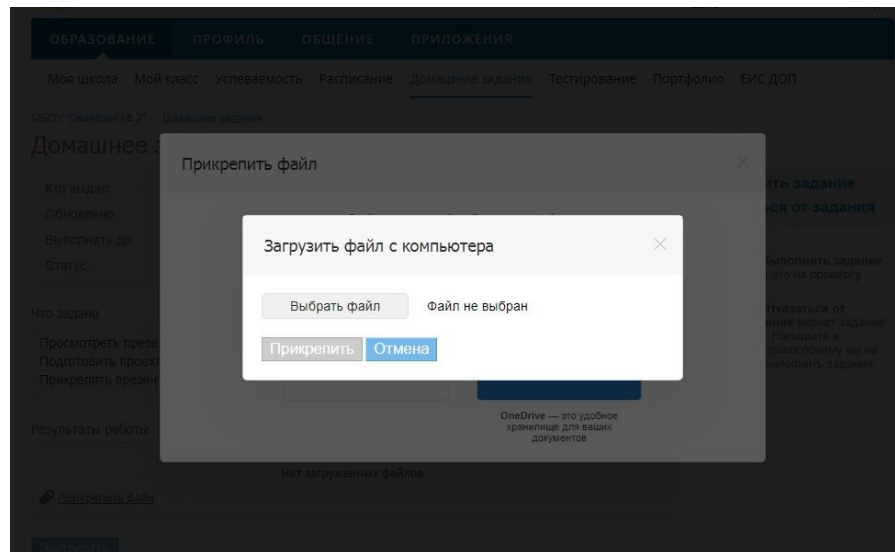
ОБРАЗОВАНИЕ ПРОФИЛЬ ОБЩЕНИЕ ПРИЛОЖЕНИЯ

Моя школа Мой класс Успеваемость Расписание Домашние задания Тестирование Портфолио ЕИС ДОП

МБОУ "Гимназия № 2" / Домашние задания

Домашнее з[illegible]

Кто выдал
Обновлено
Выполнить до
Статус

Что задано

Просмотреть презе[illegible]
Подготовить проект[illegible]
Прикрепить презен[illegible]

Результаты работы

Нет загруженных файлов

Прикрепить файл

Загрузить

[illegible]ть задание
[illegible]ся от задания

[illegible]ыполнить задание
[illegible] его на проверку

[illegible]тказаться от
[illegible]ния вернет задание
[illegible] Напишите в
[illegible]риях почему вы не
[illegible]ыполнить задание

Прикрепить файл

OneDrive — это удобное хранилище для ваших документов

Загрузить файл с компьютера

Выбрать файл Файл не выбран

Прикрепить Отмена